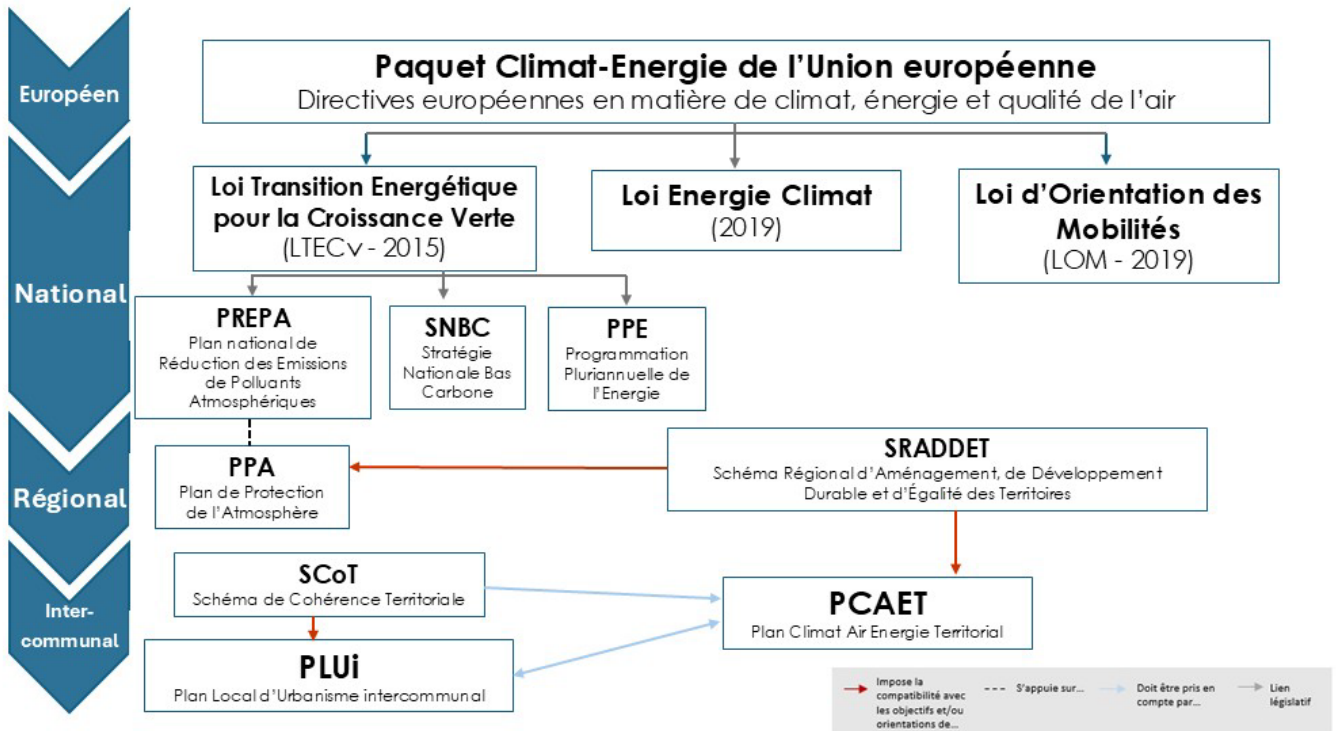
Européen

National

Régional

Inter-communal

Paquet Climat-Energie de l'Union européenne
Directives européennes en matière de climat, énergie et qualité de l'air

Loi Transition Energétique pour la Croissance Verte
(LTECv - 2015)

Loi Energie Climat
(2019)

Loi d'Orientation des Mobilités
(LOM - 2019)

PREPA
Plan national de Réduction des Emissions de Polluants Atmosphériques

SNBC
Stratégie Nationale Bas Carbone

PPE
Programmation Pluriannuelle de l'Energie

PPA
Plan de Protection de l'Atmosphère

SRADDET
Schéma Régional d'Aménagement, de Développement Durable et d'Égalité des Territoires

SCoT
Schéma de Cohérence Territoriale

PCAET
Plan Climat Air Energie Territorial

PLUi
Plan Local d'Urbanisme intercommunal

Impose la compatibilité avec les objectifs et/ou orientations de...
S'appuie sur...
Doit être pris en compte par...
Lien législatif